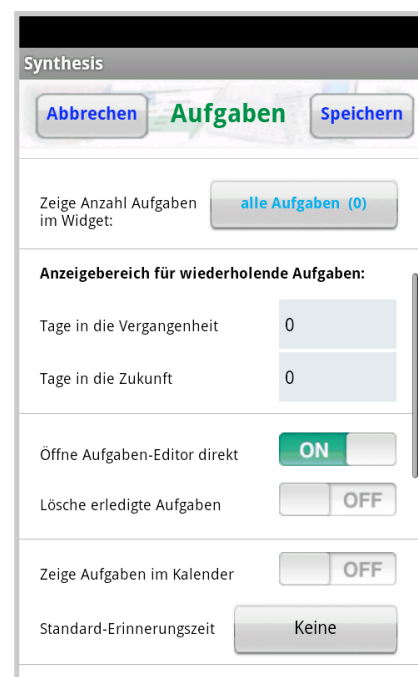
Synthesis

Abbrechen

Aufgaben

Speichern

Zeige Anzahl Aufgaben im Widget:

alle Aufgaben (0)

Anzeigebereich für wiederholende Aufgaben:

Tage in die Vergangenheit

0

Tage in die Zukunft

0

Öffne Aufgaben-Editor direkt

ON

Lösche erledigte Aufgaben

OFF

Zeige Aufgaben im Kalender

OFF

Standard-Erinnerungszeit

Keine